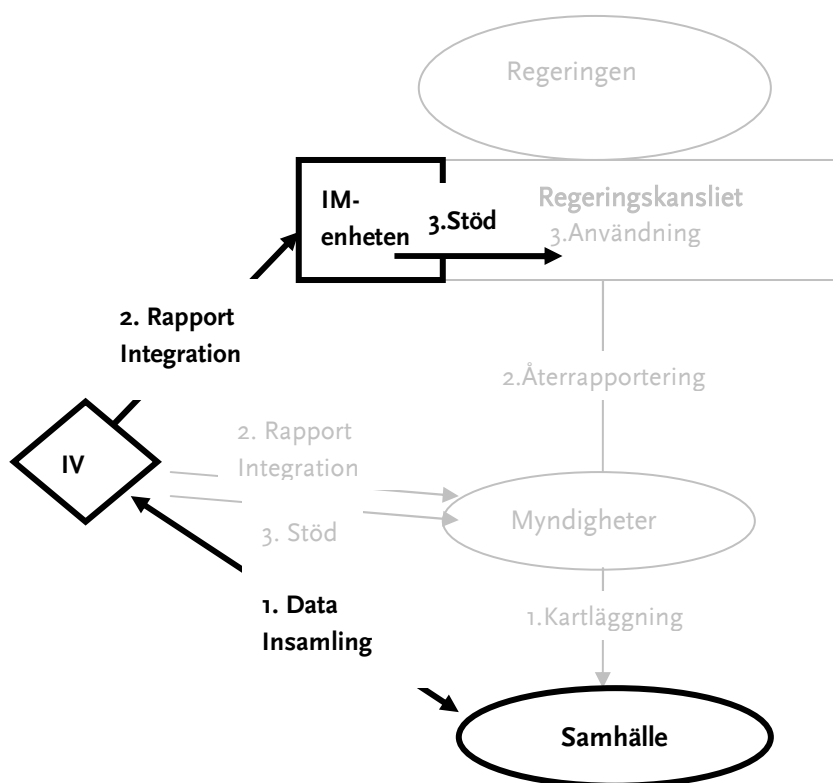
Regeringen

IM-enheten

3.Stöd

Regeringskansliet
3.Användning

2. Rapport Integration

2.Återrapportering

IV

2. Rapport Integration

3. Stöd

Myndigheter

1. Data Insamling

1.Kartläggning

Samhälle